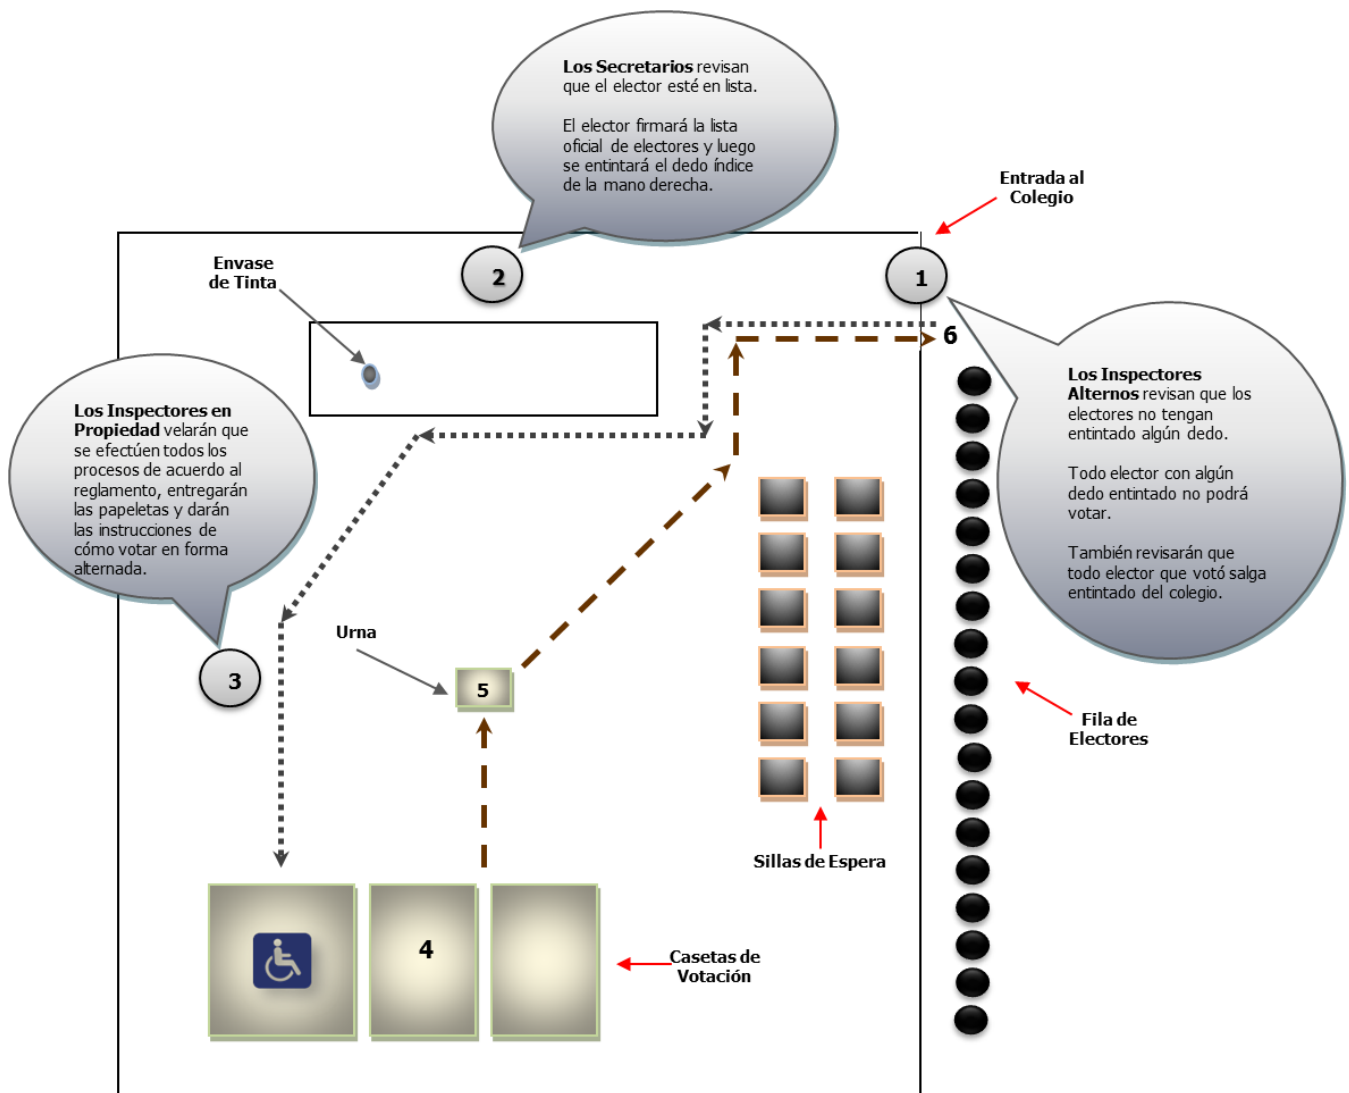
**Los Secretarios** revisan que el elector esté en lista.

El elector firmará la lista oficial de electores y luego se entintará el dedo índice de la mano derecha.

Entrada al Colegio

Envase de Tinta

2

1

6

**Los Inspectores Alternos** revisan que los electores no tengan entintado algún dedo.

Todo elector con algún dedo entintado no podrá votar.

También revisarán que todo elector que votó salga entintado del colegio.

**Los Inspectores en Propiedad** velarán que se efectúen todos los procesos de acuerdo al reglamento, entregarán las papeletas y darán las instrucciones de cómo votar en forma alternada.

3

Urna

5

Fila de Electores

Sillas de Espera

4

Casetas de Votación